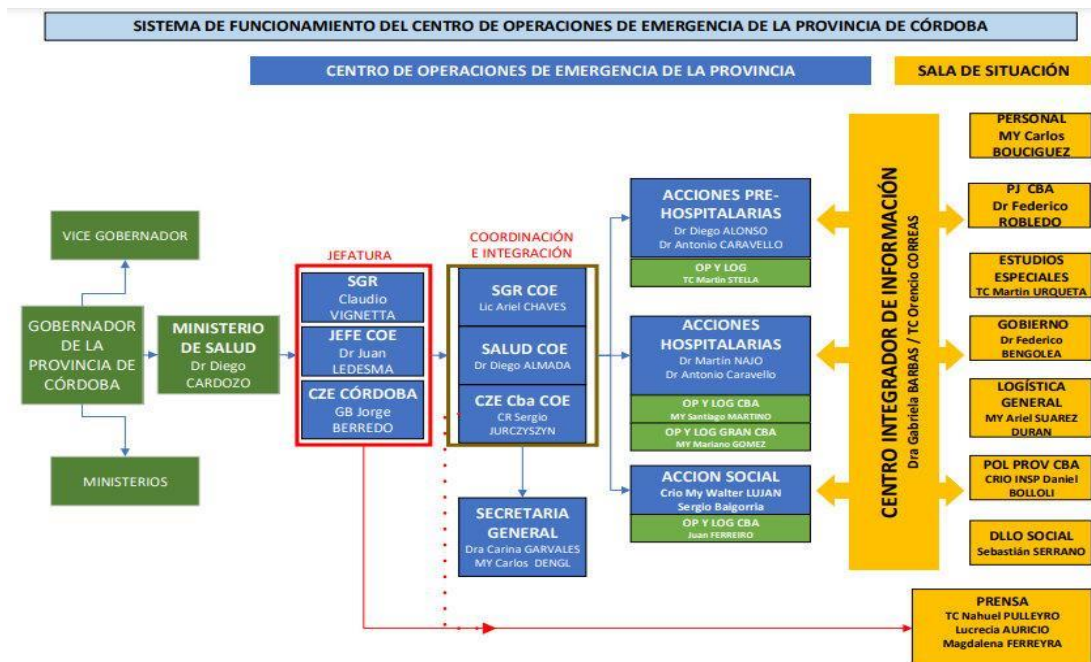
SISTEMA DE FUNCIONAMIENTO DEL CENTRO DE OPERACIONES DE EMERGENCIA DE LA PROVINCIA DE CÓRDOBA

CENTRO DE OPERACIONES DE EMERGENCIA DE LA PROVINCIA

SALA DE SITUACIÓN

VICE GOBERNADOR

GOBERNADOR DE LA PROVINCIA DE CÓRDOBA

MINISTERIOS

MINISTERIO DE SALUD
Dr Diego CARDOZO

JEFATURA

SGR
Claudio VIGNETTA

JEFE COE
Dr Juan LEDESMA

CZE CÓRDOBA
GB Jorge BERREDO

COORDINACIÓN E INTEGRACIÓN

SGR COE
Lic Ariel CHAVES

SALUD COE
Dr Diego ALMADA

CZE Cba COE
CR Sergio JURCZYSZYN

SECRETARIA GENERAL
Dra Carina GARVALES
MY Carlos DENGL

ACCIONES PRE-HOSPITALARIAS
Dr Diego ALONSO
Dr Antonio CARAVELLO

OP Y LOG
TC Martin STELLA

ACCIONES HOSPITALARIAS
Dr Martin NAJO
Dr Antonio Caravello

OP Y LOG CBA
MY Santiago MARTINO

OP Y LOG GRAN CBA
MY Mariano GOMEZ

ACCION SOCIAL
Crio My Walter LUJAN
Sergio Baigorria

OP Y LOG CBA
Juan FERREIRO

CENTRO INTEGRADOR DE INFORMACIÓN
Dra Gabriela BARBAS / TC Orencio CORREAS

PERSONAL
MY Carlos BOUCIGUEZ

PJ CBA
Dr Federico ROBLEDO

ESTUDIOS ESPECIALES
TC Martin URQUETA

GOBIERNO
Dr Federico BENGOLEA

LOGÍSTICA GENERAL
MY Ariel SUAREZ DURAN

POL PROV CBA
CRIO INSP Daniel BOLLOLI

DLLO SOCIAL
Sebastián SERRANO

PRENSA
TC Nahuel PULLEYRO
Lucrecia AURICIO
Magdalena FERREYRA